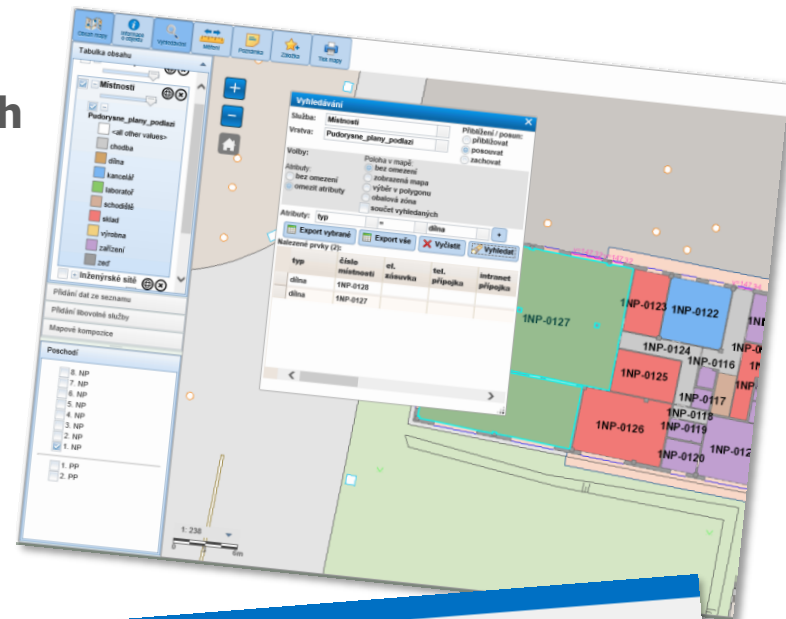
h

Obecné mapy
Informace o objektu
Vyhledávání
Měření
Poznámka
Záložka
Tisk mapy

Tabulka obsahu
Místnosti
Pudorysne_plany_podlazi
<all other values>
chodba
dílna
kancelář
laboratoř
schodiště
sklad
výrobna
zařízení
zeď
Inženýrské sítě
Přidání dat ze seznamu
Přidání libovolné služby
Mapové kompozice
Poschodí
8. NP
7. NP
6. NP
5. NP
4. NP
3. NP
2. NP
1. NP
1. PP
2. PP

Vyhledávání
Služba: Místnosti
Vrstva: Pudorysne_plany_podlazi
Přiblížení / posun:
přibližovat
posouvat
zachovat
Volby:
Atributy:
bez omezení
omezit atributy
Poloha v mapě:
bez omezení
zobrazená mapa
výběr v polygonu
obalová zóna
součet vyhledaných
Atributy: typ = dílna
Export vybrané
Export vše
Vyčistit
Vyhledat
Nalezené prvky (2):

| typ | číslo místnosti | el. zásuvka | tel. přípojka | intranet přípojka |
|---|---|---|---|---|
| dílna | 1NP-0128 | | | |
| dílna | 1NP-0127 | | | |

1NP-0127
1NP-0123
1NP-0122
1NP-0124
1NP-0116
1NP-0125
1NP-0117
1NP-0118
1NP-0119
1NP-0126
1NP-0120
1NP-012

1: 238
6m